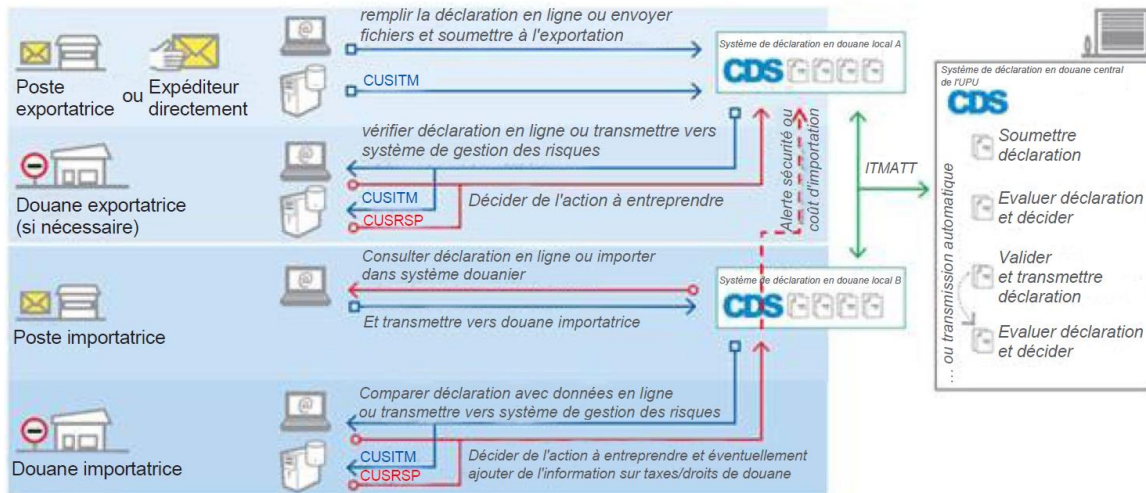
Poste exportatrice

ou

Expéditeur directement

remplir la déclaration en ligne ou envoyer fichiers et soumettre à l'exportation

CUSITM

Système de déclaration en douane local A

CDS

Douane exportatrice (si nécessaire)

vérifier déclaration en ligne ou transmettre vers système de gestion des risques

CUSITM

CUSRSP

Décider de l'action à entreprendre

Alerte sécurité ou coût d'importation

ITMATT

Poste importatrice

Consulter déclaration en ligne ou importer dans système douanier

Et transmettre vers douane importatrice

Système de déclaration en douane local B

CDS

Douane importatrice

Comparer déclaration avec données en ligne ou transmettre vers système de gestion des risques

CUSITM

CUSRSP

Décider de l'action à entreprendre et éventuellement ajouter de l'information sur taxes/droits de douane

Système de déclaration en douane central de l'UPU

CDS

... ou transmission automatique

Soumettre déclaration

Evaluer déclaration et décider

Valider et transmettre déclaration

Evaluer déclaration et décider